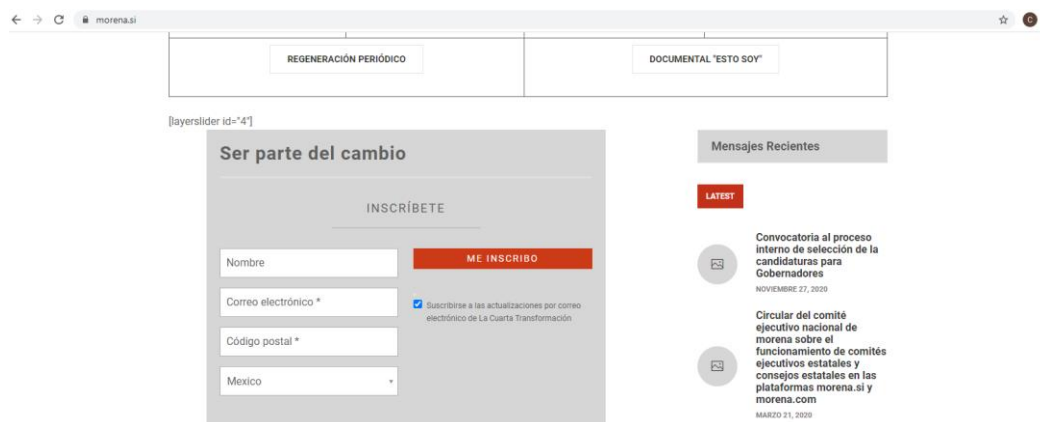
morena.si

C

REGENERACIÓN PERIÓDICO

DOCUMENTAL "ESTO SOY"

[layerslider id="4"]

Ser parte del cambio

INSCRÍBETE

Nombre

Correo electrónico *

Código postal *

Mexico

ME INSCRIBO

Suscribirse a las actualizaciones por correo electrónico de La Cuarta Transformación

Mensajes Recientes

LATEST

Convocatoria al proceso interno de selección de la candidaturas para Gobernadores

NOVIEMBRE 27, 2020

Circular del comité ejecutivo nacional de morena sobre el funcionamiento de comités ejecutivos estatales y consejos estatales en las plataformas morena.si y morena.com

MARZO 21, 2020